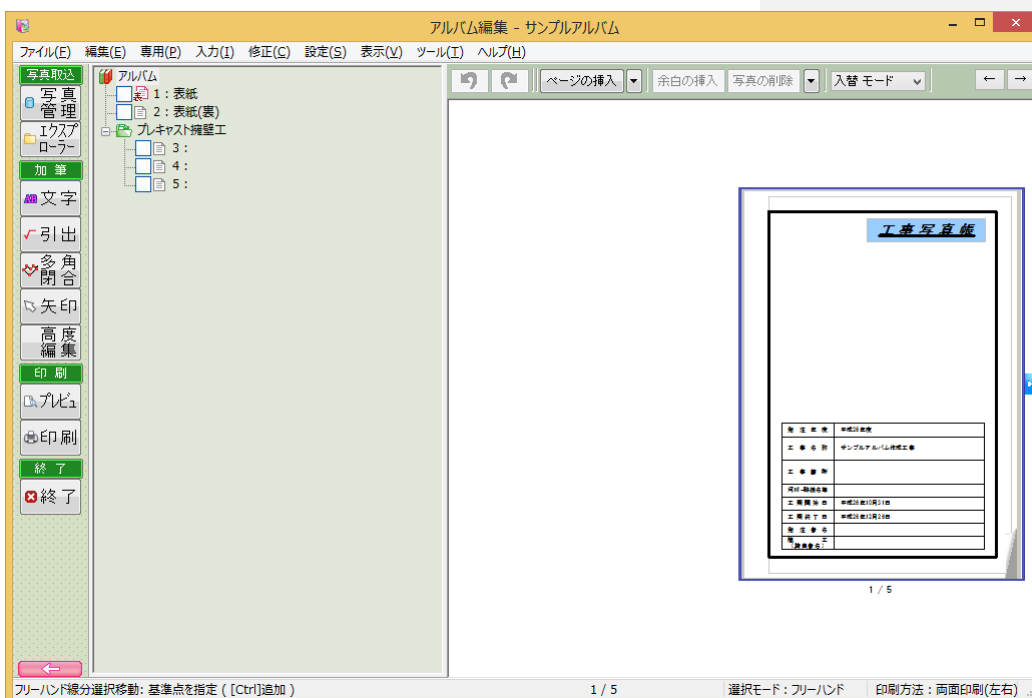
アルバム編集 - サンプルアルバム

ファイル(F) 編集(E) 専用(P) 入力(I) 修正(C) 設定(S) 表示(V) ツール(T) ヘルプ(H)

写真取込
写真管理
エクスプローラー
加筆
文字
引出
多角閉合
矢印
高度編集
印刷
プレビュ
印刷
終了
終了

アルバム
1：表紙
2：表紙(裏)
プレキャスト擁壁工
3：
4：
5：

ページの挿入
余白の挿入
写真の削除
入替 モード
← →

工事写真帳

| 発注年度 | 平成26年度 |
|---|---|
| 工事名称 | サンプルアルバム作成工事 |
| 工事番号 | |
| 河川・路線名等 | |
| 工期開始日 | 平成26年10月31日 |
| 工期終了日 | 平成26年12月26日 |
| 発注者名 | |
| 施工業者名 | |

1 / 5

フリーハンド線分選択移動：基準点を指定（[Ctrl]追加）
1 / 5
選択モード：フリーハンド
印刷方法：両面印刷(左右)